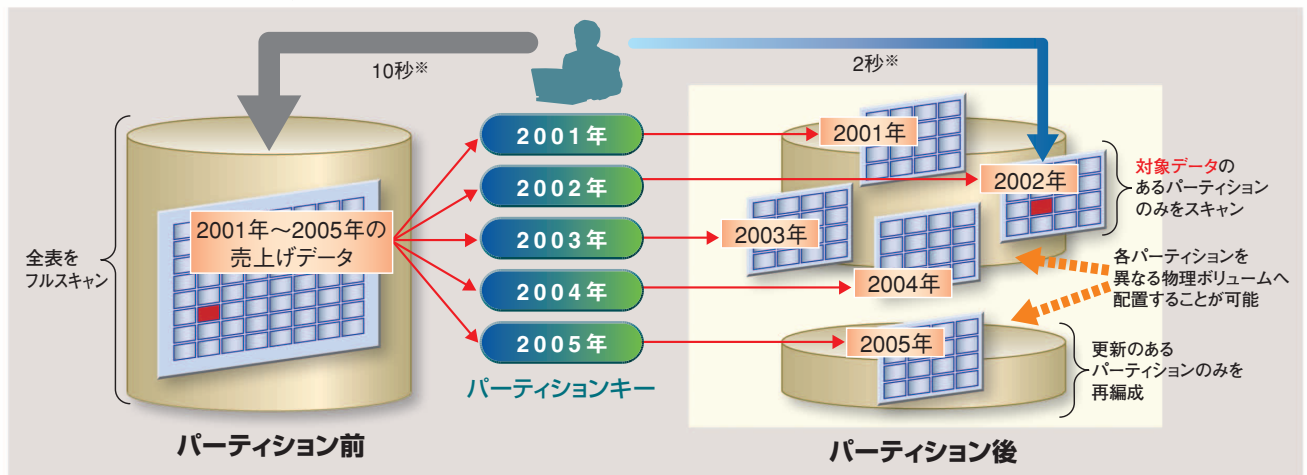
10秒※

2秒※

全表をフルスキャン

2001年～2005年の売上げデータ

2001年
2002年
2003年
2004年
2005年

パーティションキー

2001年
2002年
2003年
2004年
2005年

対象データのあるパーティションのみをスキャン

各パーティションを異なる物理ボリュームへ配置することが可能

更新のあるパーティションのみを再編成

パーティション前

パーティション後